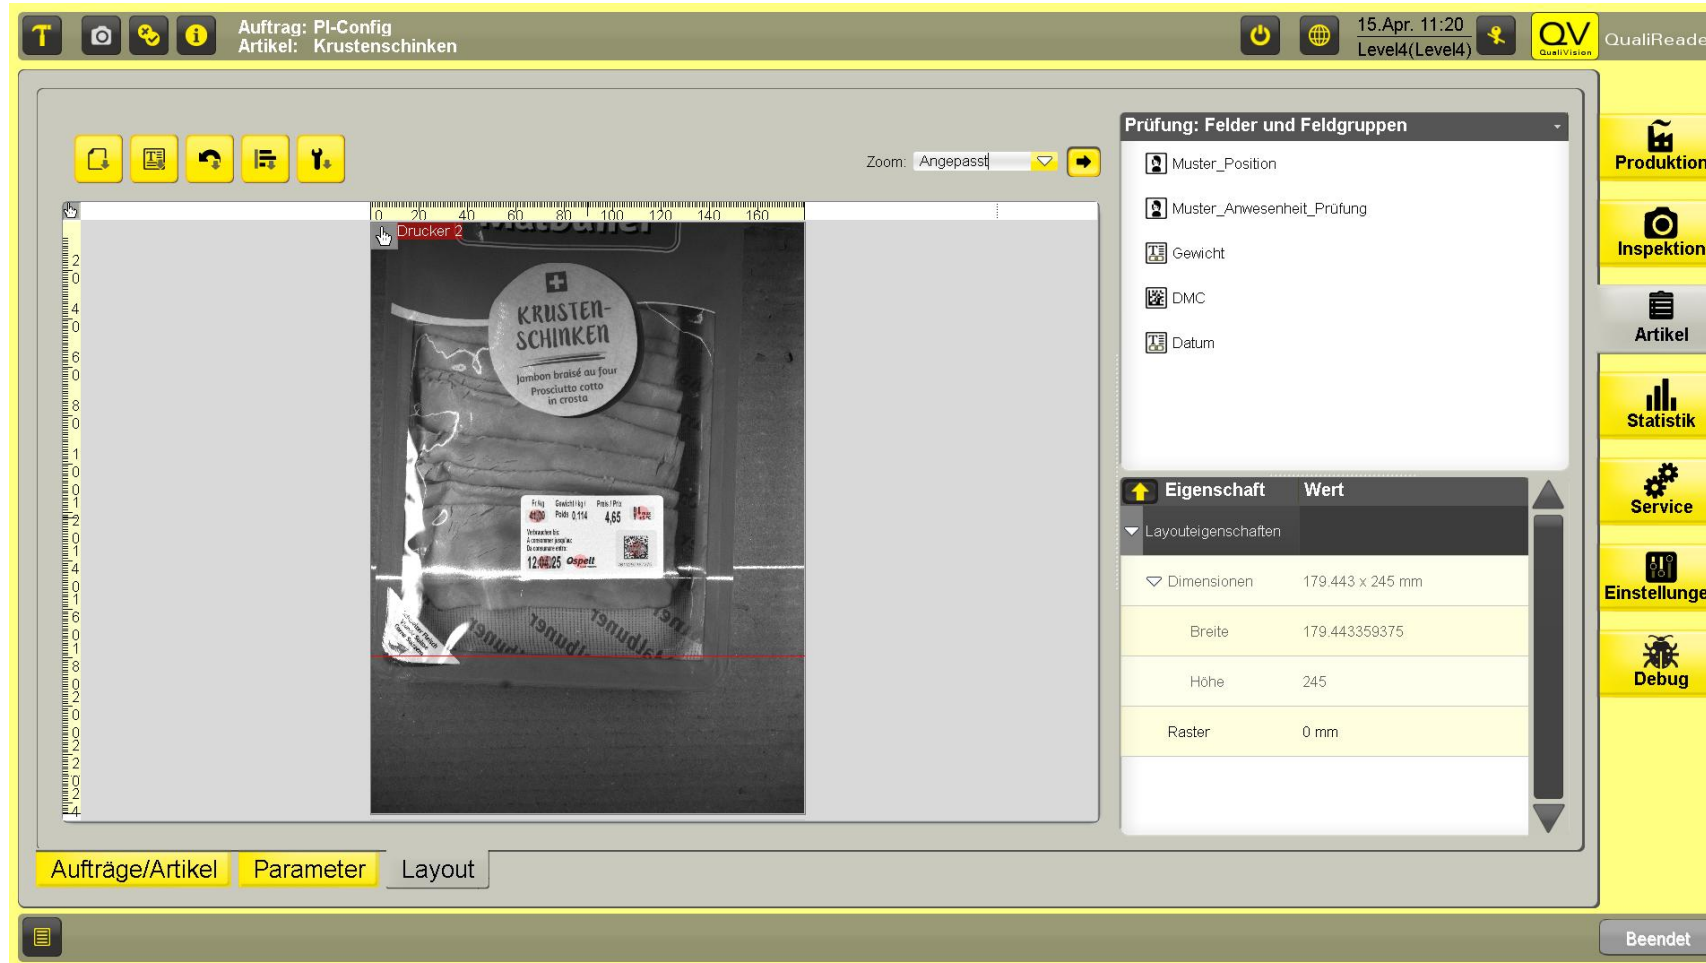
Auftrag: PI-Config
Artikel: Krustenschinken

15.Apr. 11:20
Level4(Level4)

QV
QualiVision

QualiReade

Zoom: Angepasst

0 20 40 60 80 100 120 140 160

2
0
4
0
6
0
8
0
1
0
0
1
2
0
1
4
0
1
6
0
1
8
0
2
0
0
2
2
0
2
4

Drucker 2

KRUSTEN-
SCHINKEN
Jambon braisé au four
Prosciutto cotto
in crosta

4,65

12.04.25 Ospelt

Prüfung: Felder und Feldgruppen

Muster_Position
Muster_Anwesenheit_Prüfung
Gewicht
DMC
Datum

| Eigenschaft | Wert |
|---|---|
| Layouteigenschaften | |
| Dimensionen | 179.443 x 245 mm |
| Breite | 179.443359375 |
| Höhe | 245 |
| Raster | 0 mm |

Produktion
Inspektion
Artikel
Statistik
Service
Einstellunge
Debug

Aufträge/Artikel
Parameter
Layout

Beendet